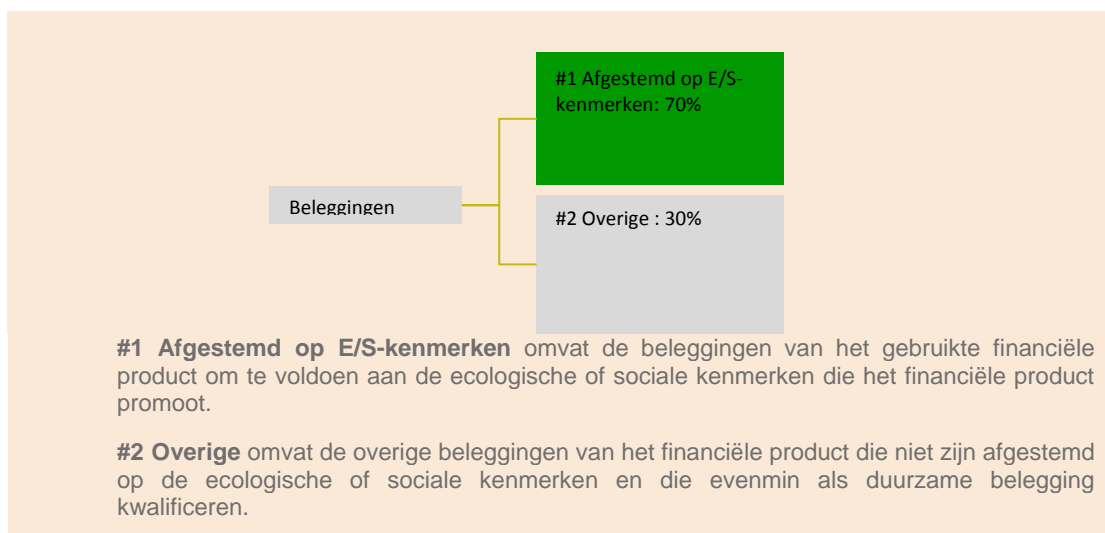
#1 Afgestemd op E/S-kenmerken: 70%

Beleggingen

#2 Overige : 30%

**#1 Afgestemd op E/S-kenmerken** omvat de beleggingen van het gebruikte financiële product om te voldoen aan de ecologische of sociale kenmerken die het financiële product promoot.

**#2 Overige** omvat de overige beleggingen van het financiële product die niet zijn afgestemd op de ecologische of sociale kenmerken en die evenmin als duurzame belegging kwalificeren.